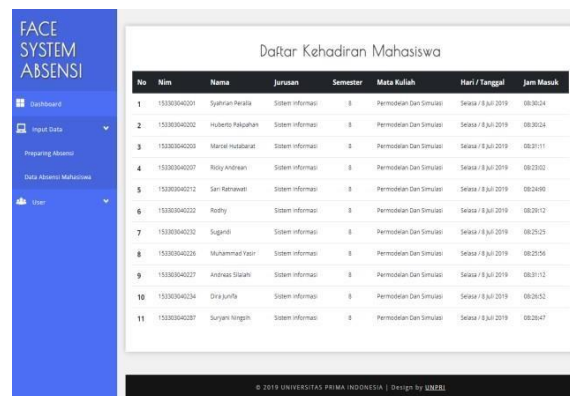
FACE SYSTEM ABSENSI

Dashboard

Input Data

Preparing Absensi

Data Absensi Mahasiswa

User

Daftar Kehadiran Mahasiswa

| No | Nim | Nama | Jurusan | Semester | Mata Kuliah | Hari / Tanggal | Jam Masuk |
|---|---|---|---|---|---|---|---|
| 1 | 153303040201 | Syahrian Peralta | Sistem Informasi | 8 | Permodelan Dan Simulasi | Selasa / 8 Juli 2019 | 08:30:24 |
| 2 | 153303040202 | Huberto Pakpahan | Sistem Informasi | 8 | Permodelan Dan Simulasi | Selasa / 8 Juli 2019 | 08:30:24 |
| 3 | 153303040203 | Marcel Hutabarat | Sistem Informasi | 8 | Permodelan Dan Simulasi | Selasa / 8 Juli 2019 | 08:31:11 |
| 4 | 153303040207 | Ricky Andrean | Sistem Informasi | 8 | Permodelan Dan Simulasi | Selasa / 8 Juli 2019 | 08:23:02 |
| 5 | 153303040212 | Sari Ratnawati | Sistem Informasi | 8 | Permodelan Dan Simulasi | Selasa / 8 Juli 2019 | 08:24:90 |
| 6 | 153303040222 | Rodhy | Sistem Informasi | 8 | Permodelan Dan Simulasi | Selasa / 8 Juli 2019 | 08:29:12 |
| 7 | 153303040232 | Sugandi | Sistem Informasi | 8 | Permodelan Dan Simulasi | Selasa / 8 Juli 2019 | 08:25:25 |
| 8 | 153303040226 | Muhammad Yasir | Sistem Informasi | 8 | Permodelan Dan Simulasi | Selasa / 8 Juli 2019 | 08:25:56 |
| 9 | 153303040227 | Andreas Silalahi | Sistem Informasi | 8 | Permodelan Dan Simulasi | Selasa / 8 Juli 2019 | 08:31:12 |
| 10 | 153303040234 | Dira Junifa | Sistem Informasi | 8 | Permodelan Dan Simulasi | Selasa / 8 Juli 2019 | 08:26:52 |
| 11 | 153303040287 | Suryani Ningsih | Sistem Informasi | 8 | Permodelan Dan Simulasi | Selasa / 8 Juli 2019 | 08:28:47 |

© 2019 UNIVERSITAS PRIMA INDONESIA | Design by UNPRI